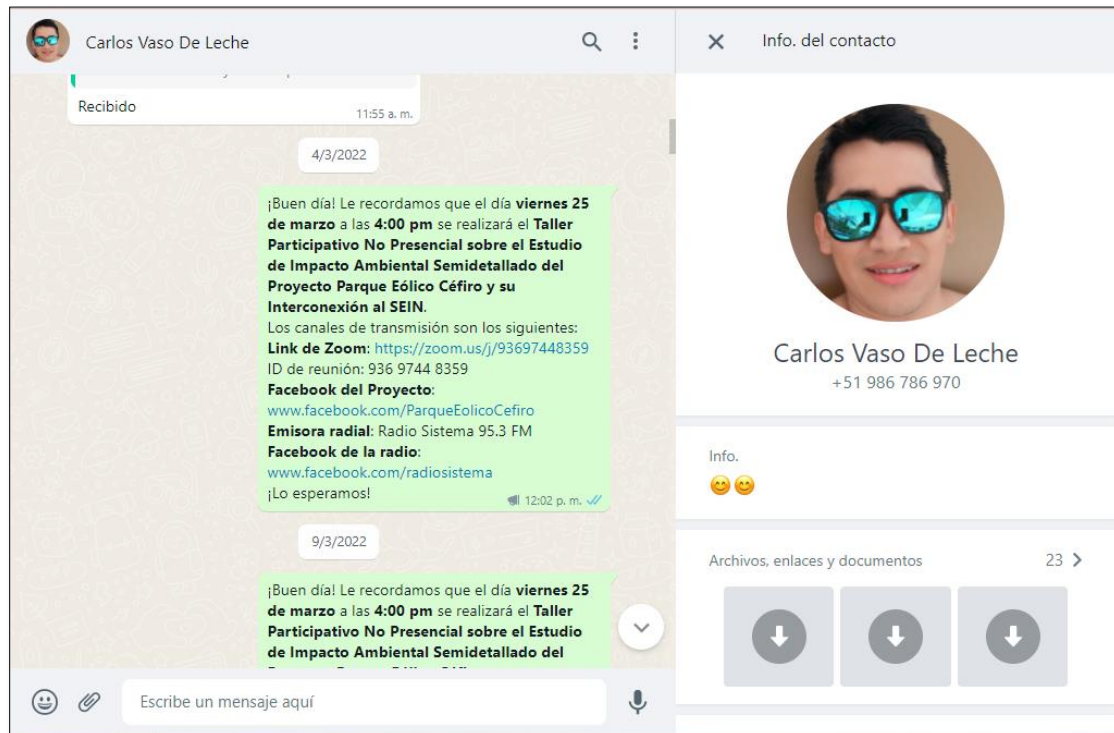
Carlos Vaso De Leche

Recibido 11:55 a. m.

4/3/2022

¡Buen día! Le recordamos que el día **viernes 25 de marzo** a las **4:00 pm** se realizará el **Taller Participativo No Presencial sobre el Estudio de Impacto Ambiental Semidetallado del Proyecto Parque Eólico Céfiro y su Interconexión al SEIN**.
Los canales de transmisión son los siguientes:
**Link de Zoom**: https://zoom.us/j/93697448359
ID de reunión: 936 9744 8359
**Facebook del Proyecto**:
www.facebook.com/ParqueEolicoCefiro
**Emisora radial**: Radio Sistema 95.3 FM
**Facebook de la radio**:
www.facebook.com/radiosistema
¡Lo esperamos! 12:02 p. m.

9/3/2022

¡Buen día! Le recordamos que el día **viernes 25 de marzo** a las **4:00 pm** se realizará el **Taller Participativo No Presencial sobre el Estudio de Impacto Ambiental Semidetallado del** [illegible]

Escribe un mensaje aquí

Info. del contacto

Carlos Vaso De Leche
+51 986 786 970

Info.
😊😊

Archivos, enlaces y documentos 23 >